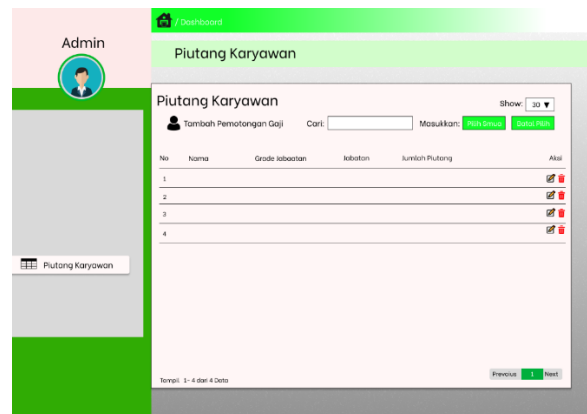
/ Dashboard

Admin

Piutang Karyawan

Piutang Karyawan

Show: 10

Tambah Pemotongan Gaji

Cari:

Masukkan: Pilih Emua Batal Pilih

| No | Nama | Grade Jabatan | Jabatan | Jumlah Piutang | Aksi |
|---|---|---|---|---|---|
| 1 | | | | | |
| 2 | | | | | |
| 3 | | | | | |
| 4 | | | | | |

Piutang Karyawan

Tampil 1 - 4 dari 4 Data

Previous 1 Next